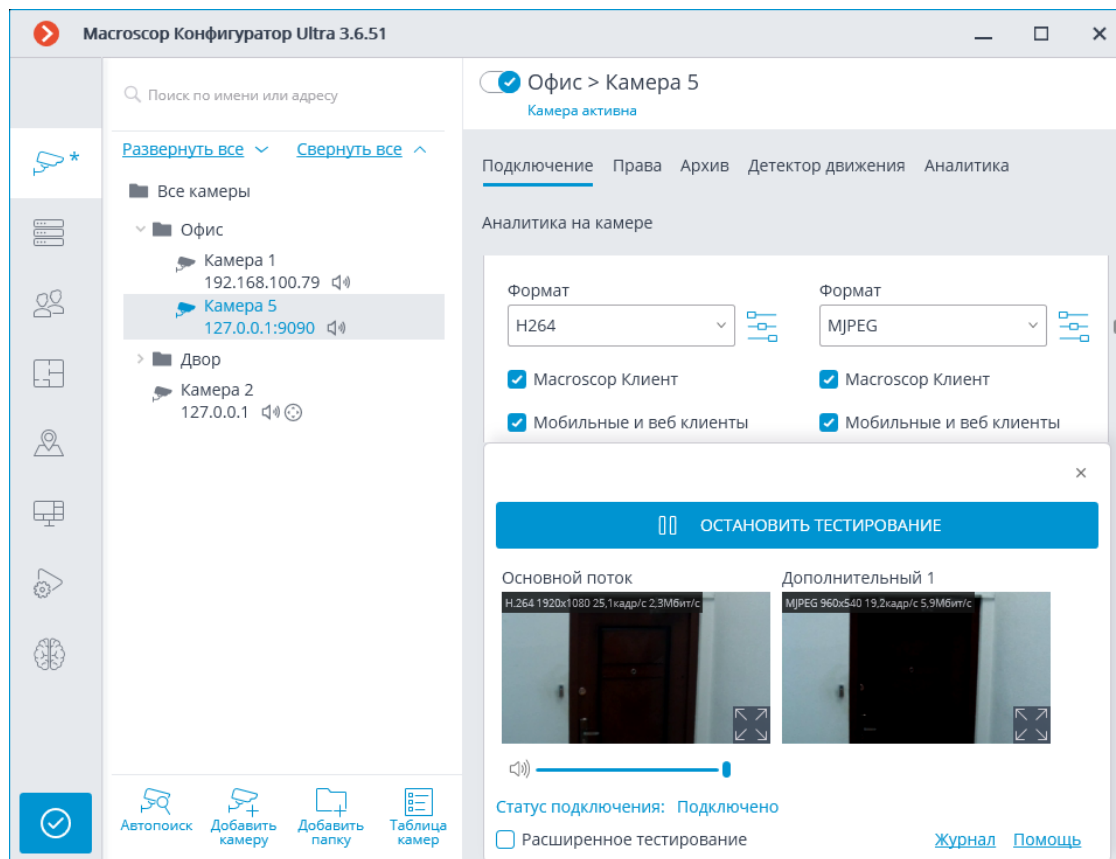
Macroscop Конфигуратор Ultra 3.6.51

*

Поиск по имени или адресу

Развернуть все Свернуть все

Все камеры
Офис
Камера 1
192.168.100.79
Камера 5
127.0.0.1:9090
Двор
Камера 2
127.0.0.1

Автопоиск
Добавить камеру
Добавить папку
Таблица камер

Офис > Камера 5
Камера активна

Подключение Права Архив Детектор движения Аналитика

Аналитика на камере

Формат
H264
Macroscop Клиент
Мобильные и веб клиенты

Формат
MJPEG
Macroscop Клиент
Мобильные и веб клиенты

×

ОСТАНОВИТЬ ТЕСТИРОВАНИЕ

Основной поток
H.264 1920x1080 25,1кадр/с 2,3Мбит/с

Дополнительный 1
MJPEG 960x540 19,2кадр/с 5,9Мбит/с

Статус подключения: Подключено

Расширенное тестирование
Журнал Помощь